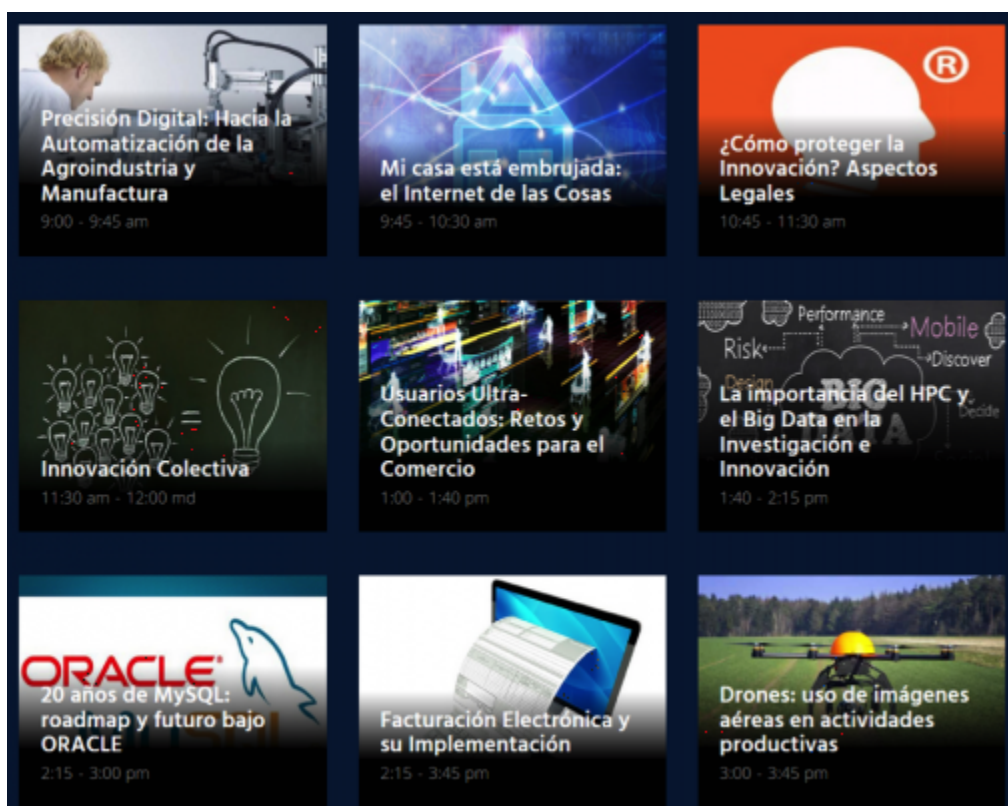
Precisión Digital: Hacia la Automatización de la Agroindustria y Manufactura
9:00 - 9:45 am

Mi casa está embrujada: el Internet de las Cosas
9:45 - 10:30 am

®
¿Cómo proteger la Innovación? Aspectos Legales
10:45 - 11:30 am

Innovación Colectiva
11:30 am - 12:00 md

Usuarios Ultra-Conectados: Retos y Oportunidades para el Comercio
1:00 - 1:40 pm

Performance
Mobile
Risk
Discover
Design
BIG
Decide
La importancia del HPC y el Big Data en la Investigación e Innovación
1:40 - 2:15 pm

ORACLE
20 años de MySQL: roadmap y futuro bajo ORACLE
2:15 - 3:00 pm

Facturación Electrónica y su Implementación
2:15 - 3:45 pm

Drones: uso de imágenes aéreas en actividades productivas
3:00 - 3:45 pm